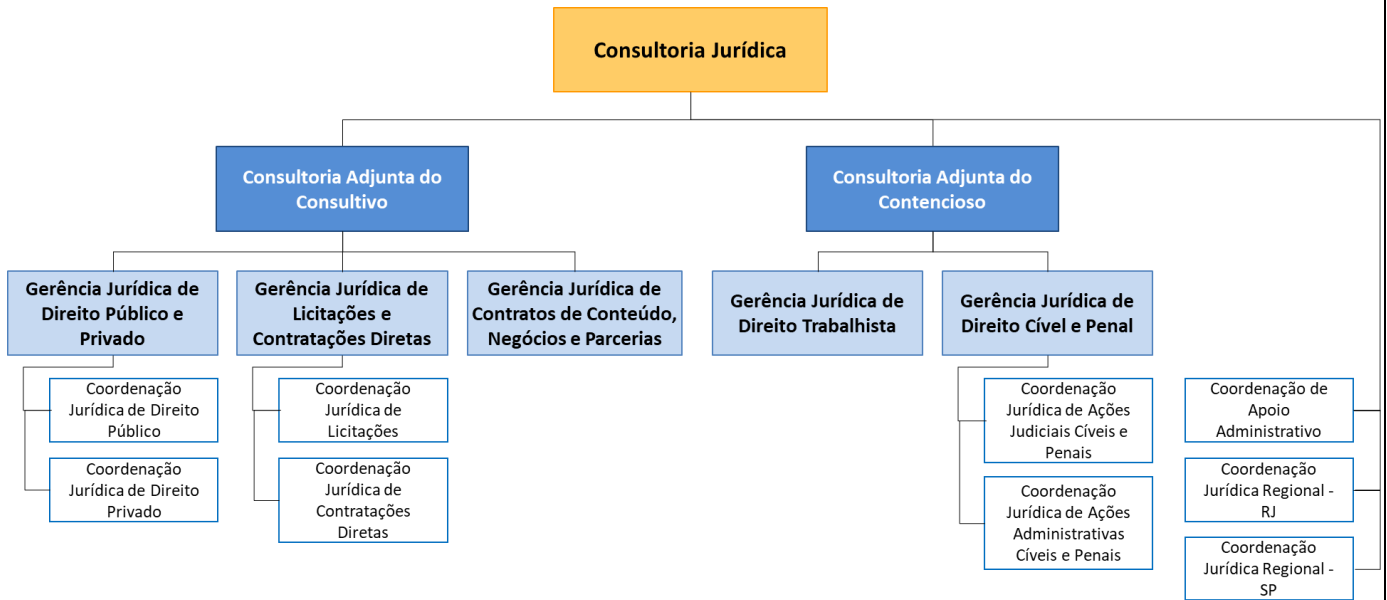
Consultoria Jurídica

Consultoria Adjunta do Consultivo

Consultoria Adjunta do Contencioso

Gerência Jurídica de Direito Público e Privado

Coordenação Jurídica de Direito Público

Coordenação Jurídica de Direito Privado

Gerência Jurídica de Licitações e Contratações Diretas

Coordenação Jurídica de Licitações

Coordenação Jurídica de Contratações Diretas

Gerência Jurídica de Contratos de Conteúdo, Negócios e Parcerias

Gerência Jurídica de Direito Trabalhista

Gerência Jurídica de Direito Cível e Penal

Coordenação Jurídica de Ações Judiciais Cíveis e Penais

Coordenação Jurídica de Ações Administrativas Cíveis e Penais

Coordenação de Apoio Administrativo

Coordenação Jurídica Regional - RJ

Coordenação Jurídica Regional - SP